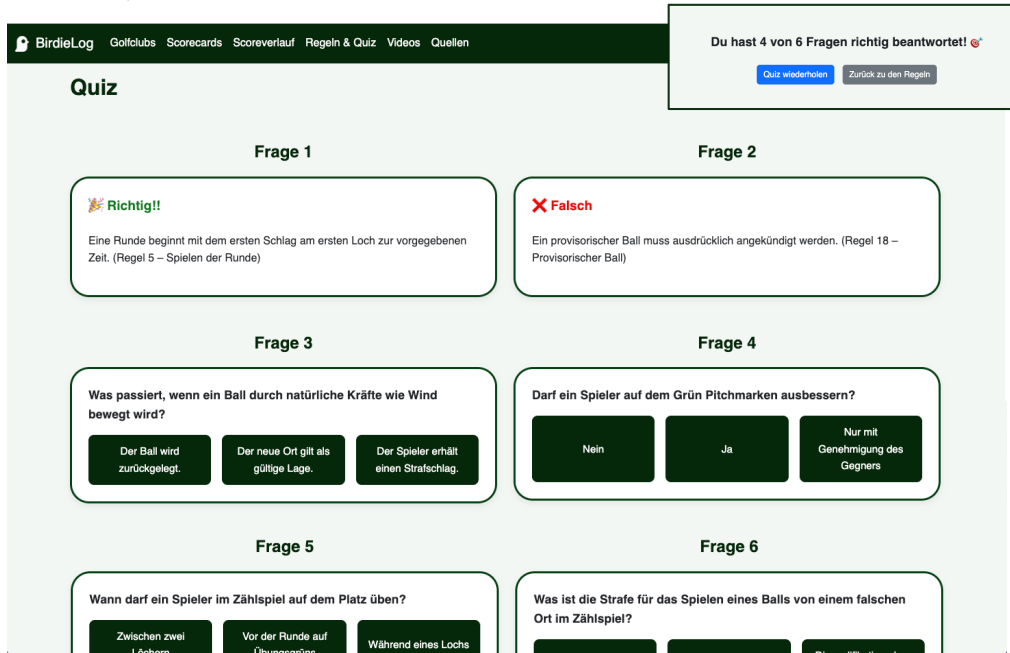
BirdieLog Golfclubs Scorecards Scoreverlauf Regeln & Quiz Videos Quellen

Du hast 4 von 6 Fragen richtig beantwortet! 🎯

Quiz wiederholen Zurück zu den Regeln

Quiz

Frage 1

🎉 Richtig!!

Eine Runde beginnt mit dem ersten Schlag am ersten Loch zur vorgegebenen Zeit. (Regel 5 – Spielen der Runde)

Frage 2

❌ Falsch

Ein provisorischer Ball muss ausdrücklich angekündigt werden. (Regel 18 – Provisorischer Ball)

Frage 3

Was passiert, wenn ein Ball durch natürliche Kräfte wie Wind bewegt wird?

Der Ball wird zurückgelegt.

Der neue Ort gilt als gültige Lage.

Der Spieler erhält einen Strafschlag.

Frage 4

Darf ein Spieler auf dem Grün Pitchmarken ausbessern?

Nein

Ja

Nur mit Genehmigung des Gegners

Frage 5

Wann darf ein Spieler im Zählspiel auf dem Platz üben?

Zwischen zwei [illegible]

Vor der Runde auf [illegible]

Während eines Lochs

Frage 6

Was ist die Strafe für das Spielen eines Balls von einem falschen Ort im Zählspiel?

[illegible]